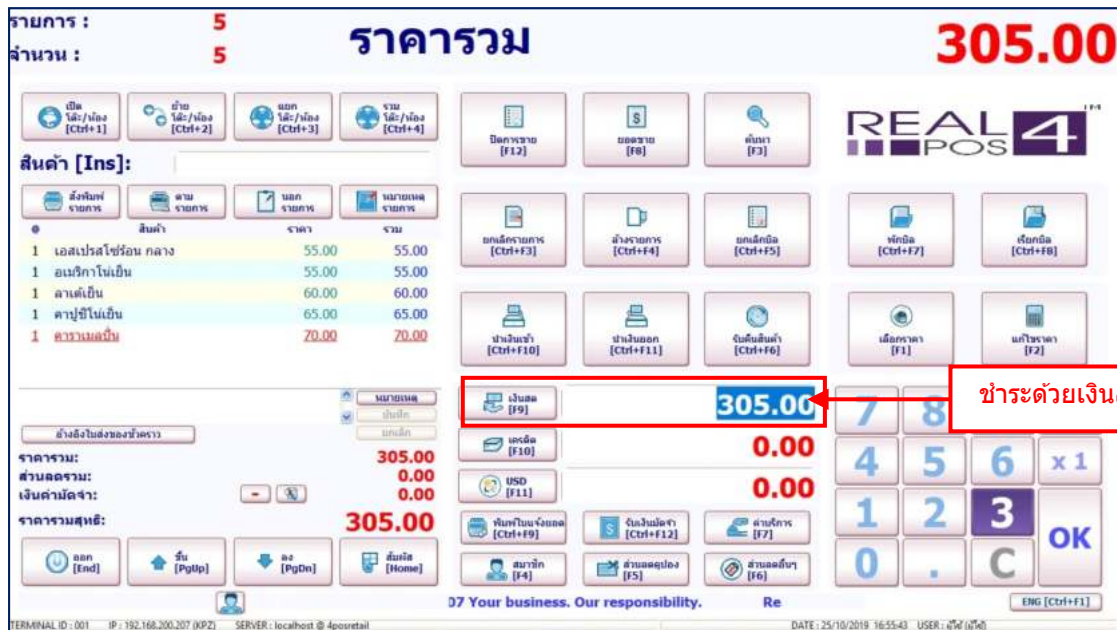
รายการ : 5
จำนวน : 5

ราคารวม

305.00

เปิด โต๊ะ/ห้อง [Ctrl+1]
ย้าย โต๊ะ/ห้อง [Ctrl+2]
แยก โต๊ะ/ห้อง [Ctrl+3]
รวม โต๊ะ/ห้อง [Ctrl+4]

สินค้า [Ins]:

สั่งพิมพ์ รายการ
ตาม รายการ
แยก รายการ
หมายเหตุ รายการ

| # | สินค้า | ราคา | รวม |
|---|---|---|---|
| 1 | เอสเปรสโซ่ร้อน กลาง | 55.00 | 55.00 |
| 1 | อเมริกาโน่เย็น | 55.00 | 55.00 |
| 1 | ลาเต้เย็น | 60.00 | 60.00 |
| 1 | คาปูชิโน่เย็น | 65.00 | 65.00 |
| 1 | คาราเมลปั่น | 70.00 | 70.00 |

หมายเหตุ
บันทึก
ยกเลิก

อ้างอิงใบส่งของชั่วคราว

ราคารวม: 305.00
ส่วนลดรวม: 0.00
เงินค่ามัดจำ: 0.00
ราคารวมสุทธิ: 305.00

ออก [End]
ขึ้น [PgUp]
ลง [PgDn]
สิ้นสุด [Home]

ปิดการขาย [F12]
ยอดขาย [F8]
ค้นหา [F3]

REAL 4 POS

ยกเลิกรายการ [Ctrl+F3]
ล้างรายการ [Ctrl+F4]
ยกเลิกบิล [Ctrl+F5]
พักบิล [Ctrl+F7]
เรียกบิล [Ctrl+F8]

นำเงินเข้า [Ctrl+F10]
นำเงินออก [Ctrl+F11]
รับคืนสินค้า [Ctrl+F6]
เลือกราคา [F1]
แก้ไขราคา [F2]

เงินสด [F9] 305.00
เครดิต [F10] 0.00
USD [F11] 0.00

ชำระด้วยเงิน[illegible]

7 8
4 5 6 x 1
1 2 3
0 . C OK

พิมพ์ใบแจ้งยอด [Ctrl+F9]
รับเงินมัดจำ [Ctrl+F12]
ค่าบริการ [F7]
สมาชิก [F4]
ส่วนลดคูปอง [F5]
ส่วนลดอื่นๆ [F6]

07 Your business. Our responsibility. Re

ENG [Ctrl+F1]

TERMINAL ID : 001 IP : 192.168.200.207 (KPZ) SERVER : localhost @ 4posretail DATE : 25/10/2019 16:55:43 USER : ผู้ใช้ (ผู้ใช้)